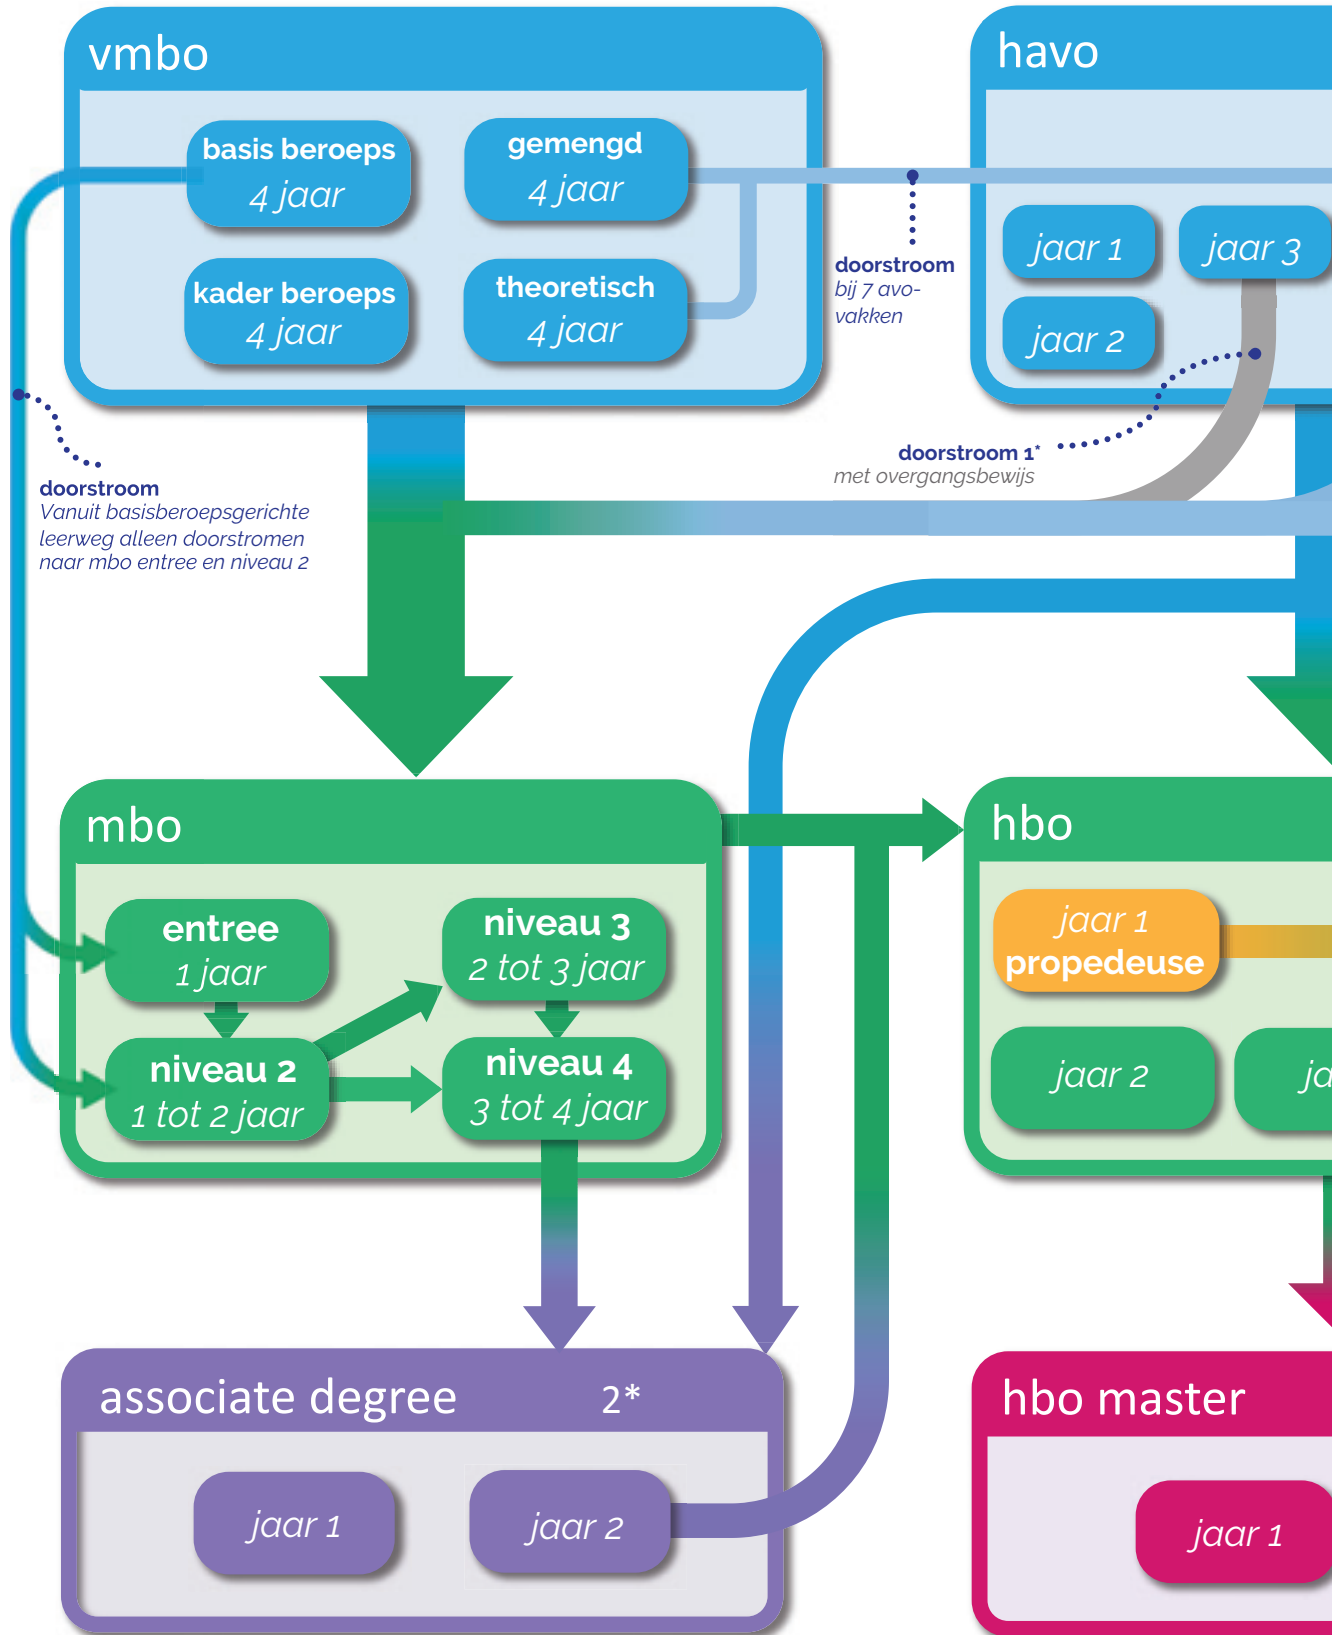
vmbo

basis beroeps
4 jaar

gemengd
4 jaar

kader beroeps
4 jaar

theoretisch
4 jaar

havo

jaar 1

jaar 3

jaar 2

doorstroom
bij 7 avo-vakken

doorstroom 1*
met overgangsbewijs

doorstroom
Vanuit basisberoepsgerichte leerweg alleen doorstromen naar mbo entree en niveau 2

mbo

entree
1 jaar

niveau 3
2 tot 3 jaar

niveau 2
1 tot 2 jaar

niveau 4
3 tot 4 jaar

hbo

jaar 1
propedeuse

jaar 2

ja

associate degree 2*

jaar 1

jaar 2

hbo master

jaar 1